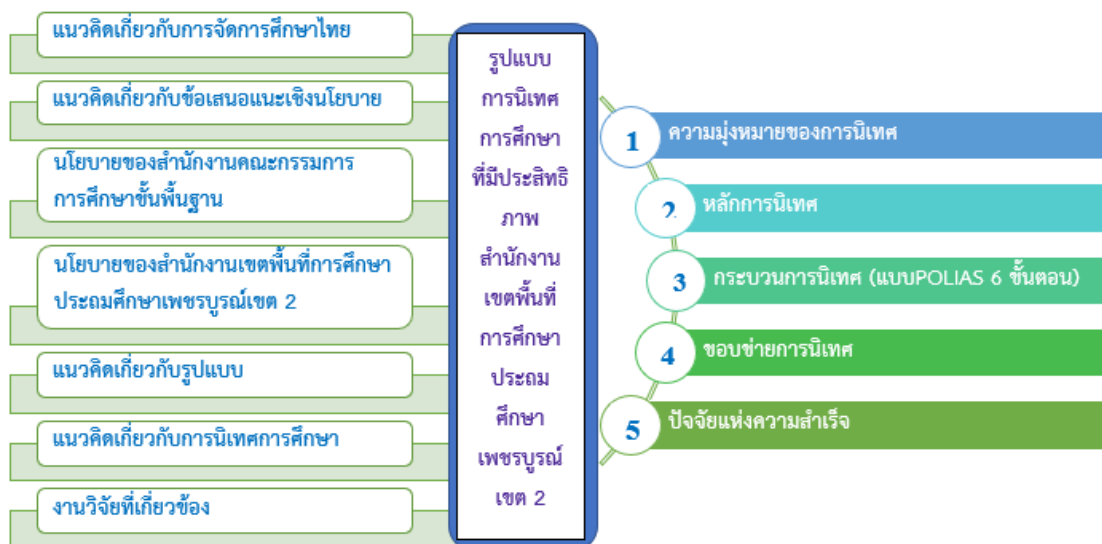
แนวคิดเกี่ยวกับการจัดการศึกษาไทย

แนวคิดเกี่ยวกับข้อเสนอแนะเชิงนโยบาย

นโยบายของสำนักงานคณะกรรมการการศึกษาขั้นพื้นฐาน

นโยบายของสำนักงานเขตพื้นที่การศึกษาประถมศึกษาเพชรบูรณ์เขต 2

แนวคิดเกี่ยวกับรูปแบบ

แนวคิดเกี่ยวกับการนิเทศการศึกษา

งานวิจัยที่เกี่ยวข้อง

รูปแบบการนิเทศการศึกษาที่มีประสิทธิภาพ สำนักงานเขตพื้นที่การศึกษาประถมศึกษาเพชรบูรณ์ เขต 2

1 ความมุ่งหมายของการนิเทศ

2 หลักการนิเทศ

3 กระบวนการนิเทศ (แบบPOLIAS 6 ขั้นตอน)

4 ขอบข่ายการนิเทศ

5 ปัจจัยแห่งความสำเร็จ